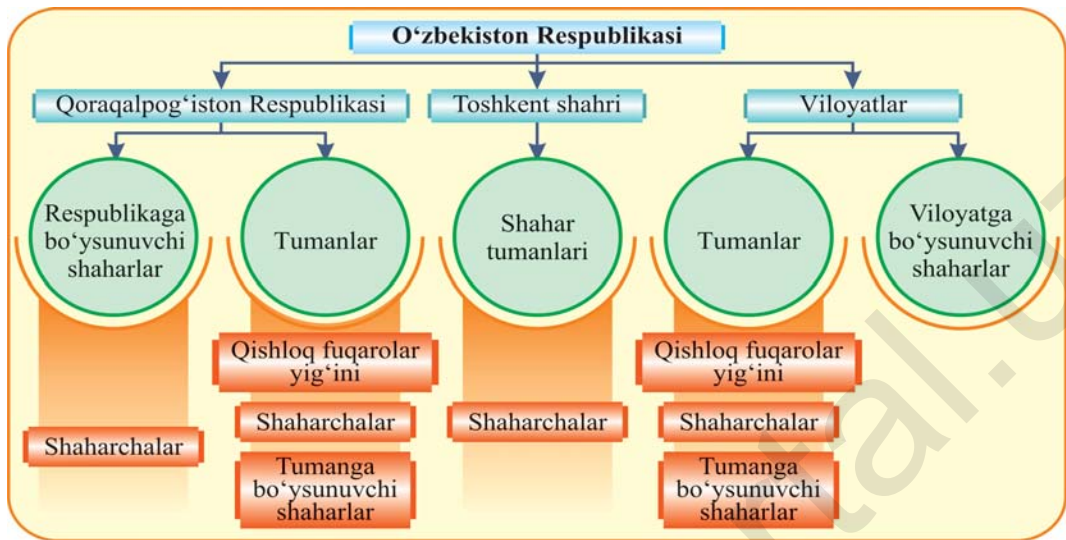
O‘zbekiston Respublikasi

Qoraqalpog‘iston Respublikasi

Toshkent shahri

Viloyatlar

Respublikaga bo‘ysunuvchi shaharlar

Tumanlar

Shahar tumanlari

Tumanlar

Viloyatga bo‘ysunuvchi shaharlar

Shaharchalar

Qishloq fuqarolar yig‘ini

Shaharchalar

Tumanga bo‘ysunuvchi shaharlar

Shaharchalar

Qishloq fuqarolar yig‘ini

Shaharchalar

Tumanga bo‘ysunuvchi shaharlar

tal.u